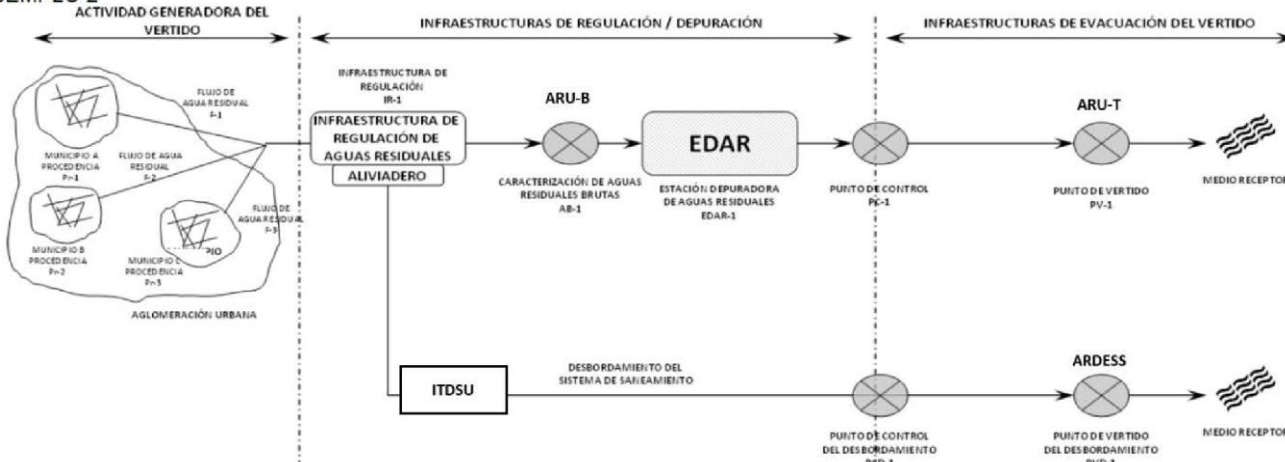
EJEMPLO 2

ACTIVIDAD GENERADORA DEL VERTIDO

INFRAESTRUCTURAS DE REGULACIÓN / DEPURACIÓN

INFRAESTRUCTURAS DE EVACUACIÓN DEL VERTIDO

FLUJO DE AGUA RESIDUAL F-1

MUNICIPIO A PROCEDENCIA Pr-1

FLUJO DE AGUA RESIDUAL F-2

FLUJO DE AGUA RESIDUAL F-3

MUNICIPIO B PROCEDENCIA Pr-2

MUNICIPIO C PROCEDENCIA Pr-3

PIO

AGLOMERACIÓN URBANA

INFRAESTRUCTURA DE REGULACIÓN IR-1

INFRAESTRUCTURA DE REGULACIÓN DE AGUAS RESIDUALES

ALIVIADERO

ARU-B

CARACTERIZACIÓN DE AGUAS RESIDUALES BRUTAS AB-1

EDAR

ESTACIÓN DEPURADORA DE AGUAS RESIDUALES EDAR-1

PUNTO DE CONTROL PC-1

ARU-T

PUNTO DE VERTIDO PV-1

MEDIO RECEPTOR

ITDSU

DESBORDAMIENTO DEL SISTEMA DE SANEAMIENTO

PUNTO DE CONTROL DEL DESBORDAMIENTO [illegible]

ARDESS

PUNTO DE VERTIDO DEL DESBORDAMIENTO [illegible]

MEDIO RECEPTOR